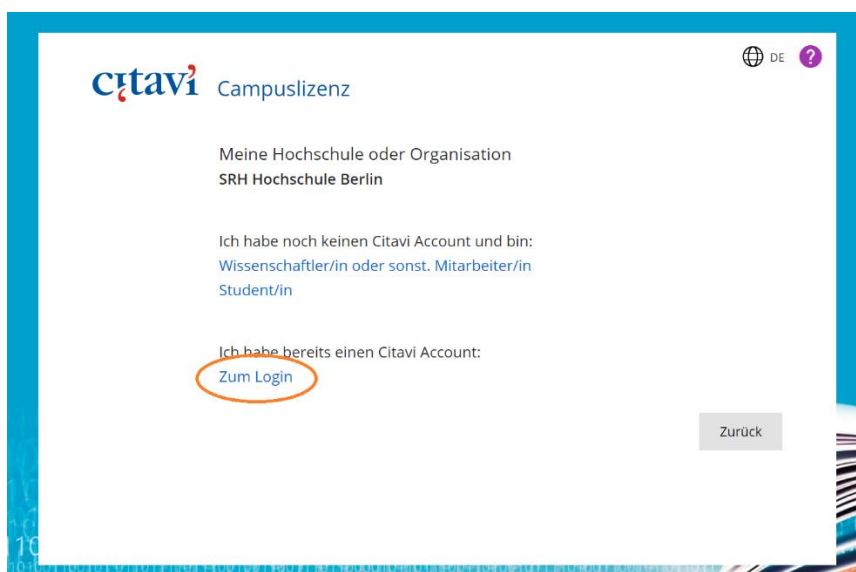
DE ?

citavi Campuslizenz

Meine Hochschule oder Organisation
SRH Hochschule Berlin

Ich habe noch keinen Citavi Account und bin:
Wissenschaftler/in oder sonst. Mitarbeiter/in
Student/in

Ich habe bereits einen Citavi Account:
Zum Login

Zurück